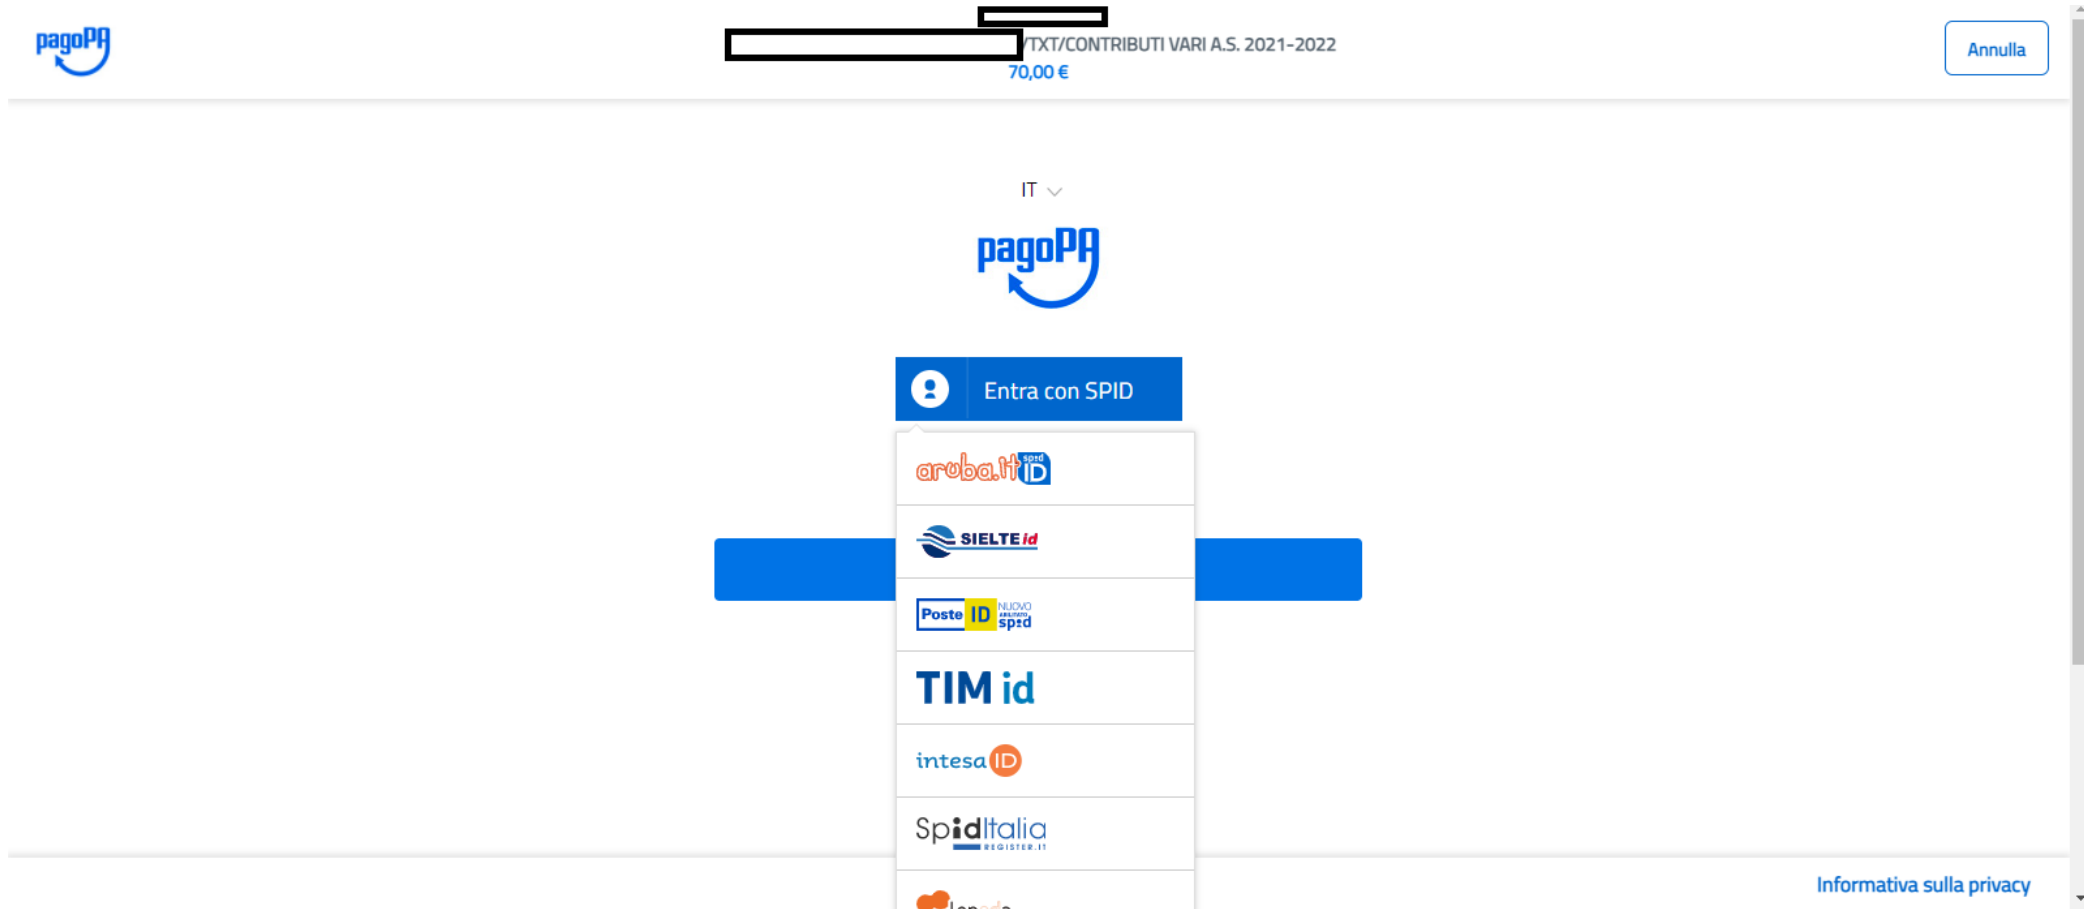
pagoPA

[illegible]/TXT/CONTRIBUTI VARI A.S. 2021-2022
70,00 €

Annulla

IT

pagoPA

Entra con SPID

aruba.it spid ID

SIELTE id

Poste ID NUOVO spid

TIM id

intesa ID

SpidItalia REGISTER.IT

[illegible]

Informativa sulla privacy